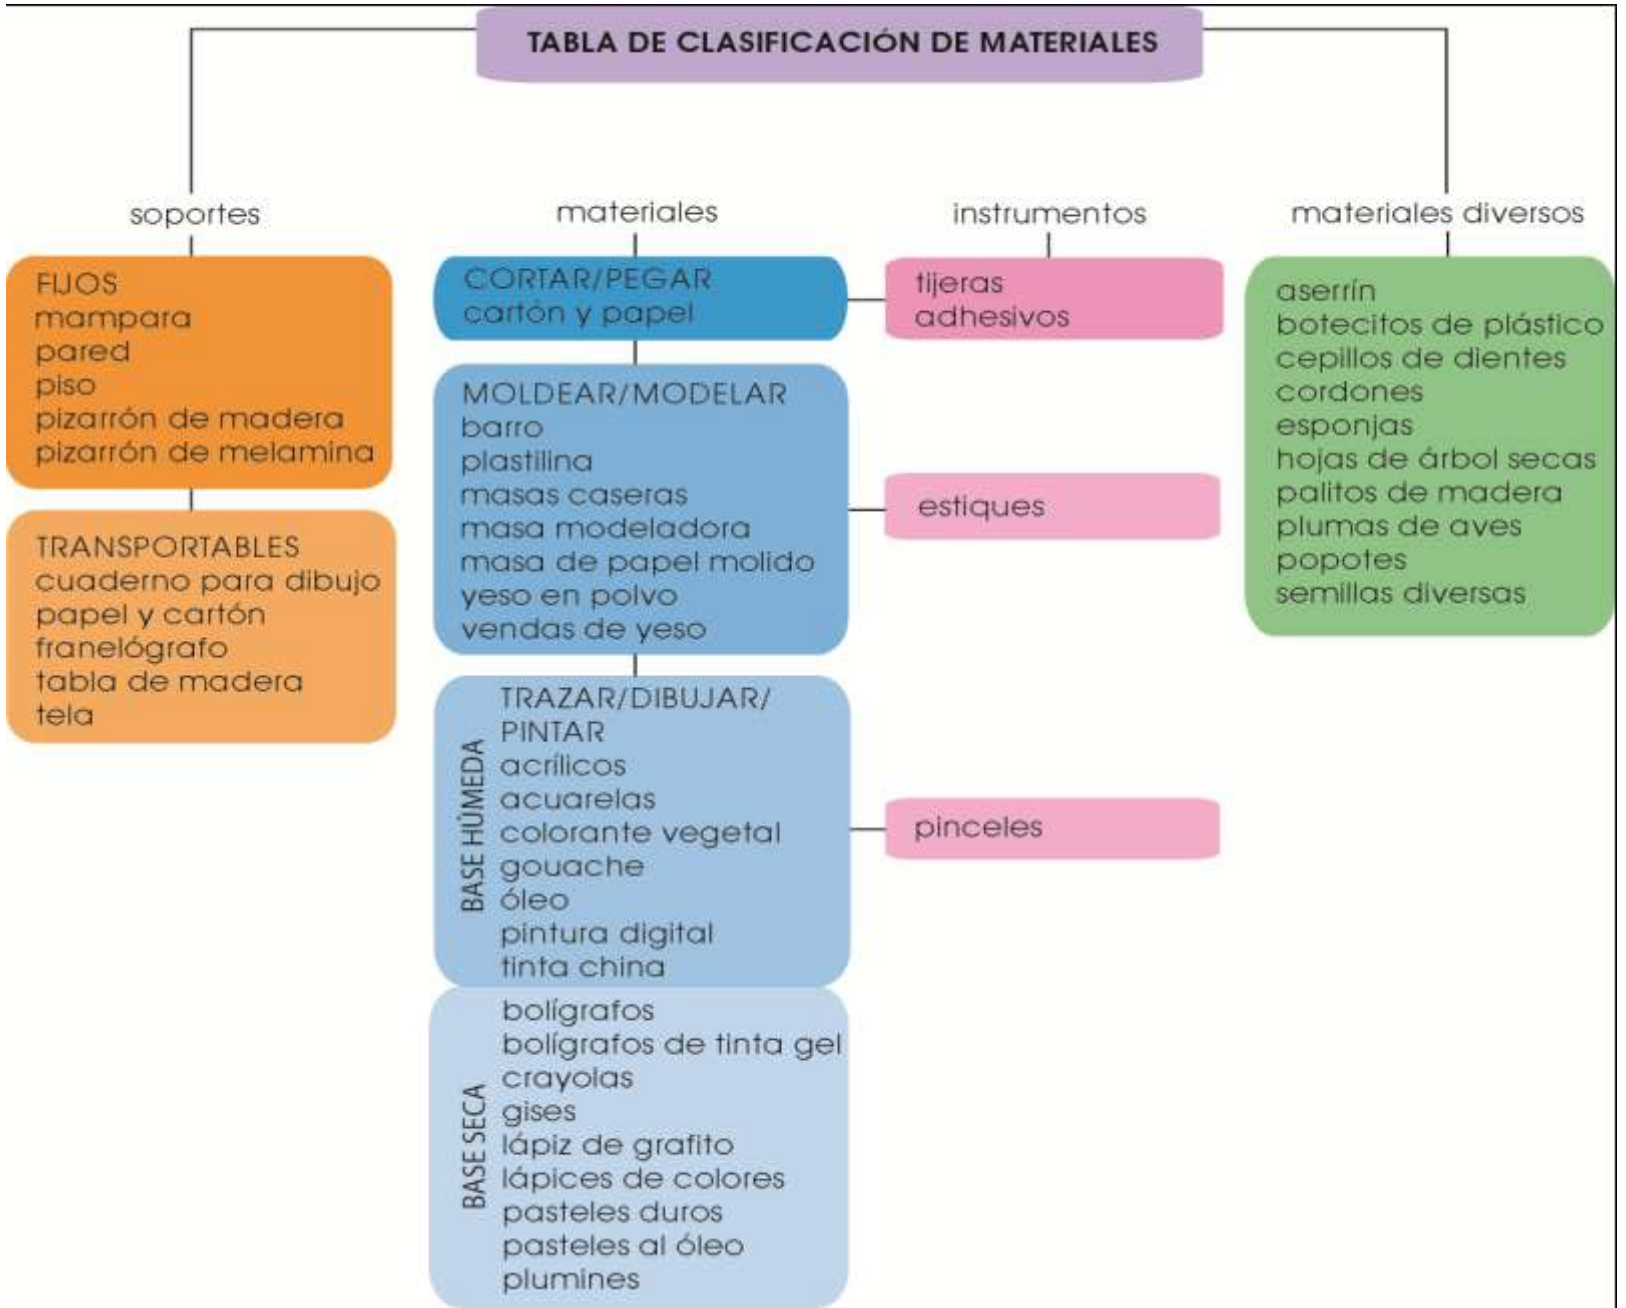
TABLA DE CLASIFICACIÓN DE MATERIALES

soportes

FIJOS
mampara
pared
piso
pizarrón de madera
pizarrón de melamina

TRANSPORTABLES
cuaderno para dibujo
papel y cartón
franelógrafo
tabla de madera
tela

materiales

CORTAR/PEGAR
cartón y papel

MOLDEAR/MODELAR
barro
plastilina
masas caseras
masa modeladora
masa de papel molido
yeso en polvo
vendas de yeso

BASE HÚMEDA
TRAZAR/DIBUJAR/PINTAR
acrílicos
acuarelas
colorante vegetal
gouache
óleo
pintura digital
tinta china

BASE SECA
bolígrafos
bolígrafos de tinta gel
crayolas
gises
lápiz de grafito
lápices de colores
pasteles duros
pasteles al óleo
plumines

instrumentos

tijeras
adhesivos

estiques

pinceles

materiales diversos

aserrín
botecitos de plástico
cepillos de dientes
cordones
esponjas
hojas de árbol secas
palitos de madera
plumas de aves
popotes
semillas diversas